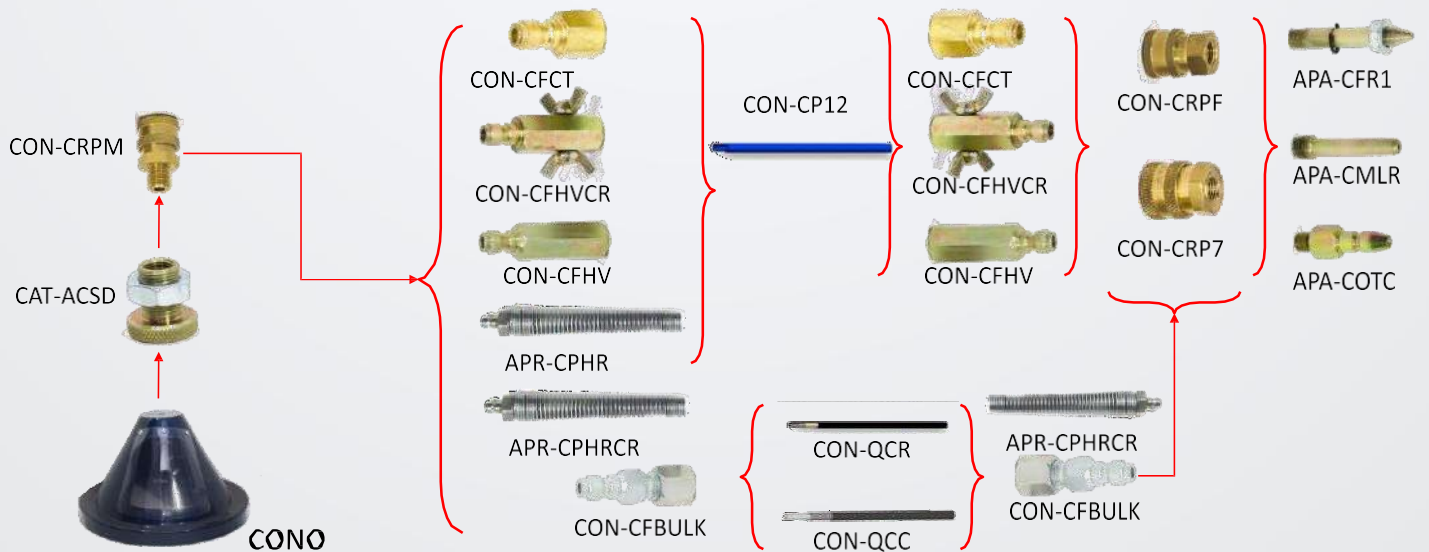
CON-CRPM

CAT-ACSD

CONO

CON-CFCT

CON-CFHVCR

CON-CFHV

APR-CPHR

APR-CPHRCR

CON-CFBULK

CON-CP12

CON-CFCT

CON-CFHVCR

CON-CFHV

CON-CRPF

CON-CRP7

APA-CFR1

APA-CMLR

APA-COTC

CON-QCR

CON-QCC

APR-CPHRCR

CON-CFBULK